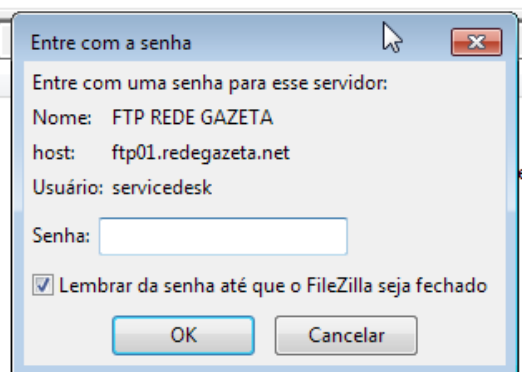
Entre com a senha

Entre com uma senha para esse servidor:

Nome: FTP REDE GAZETA

host: ftp01.redegazeta.net

Usuário: servicedesk

Senha:

Lembrar da senha até que o FileZilla seja fechado

OK

Cancelar